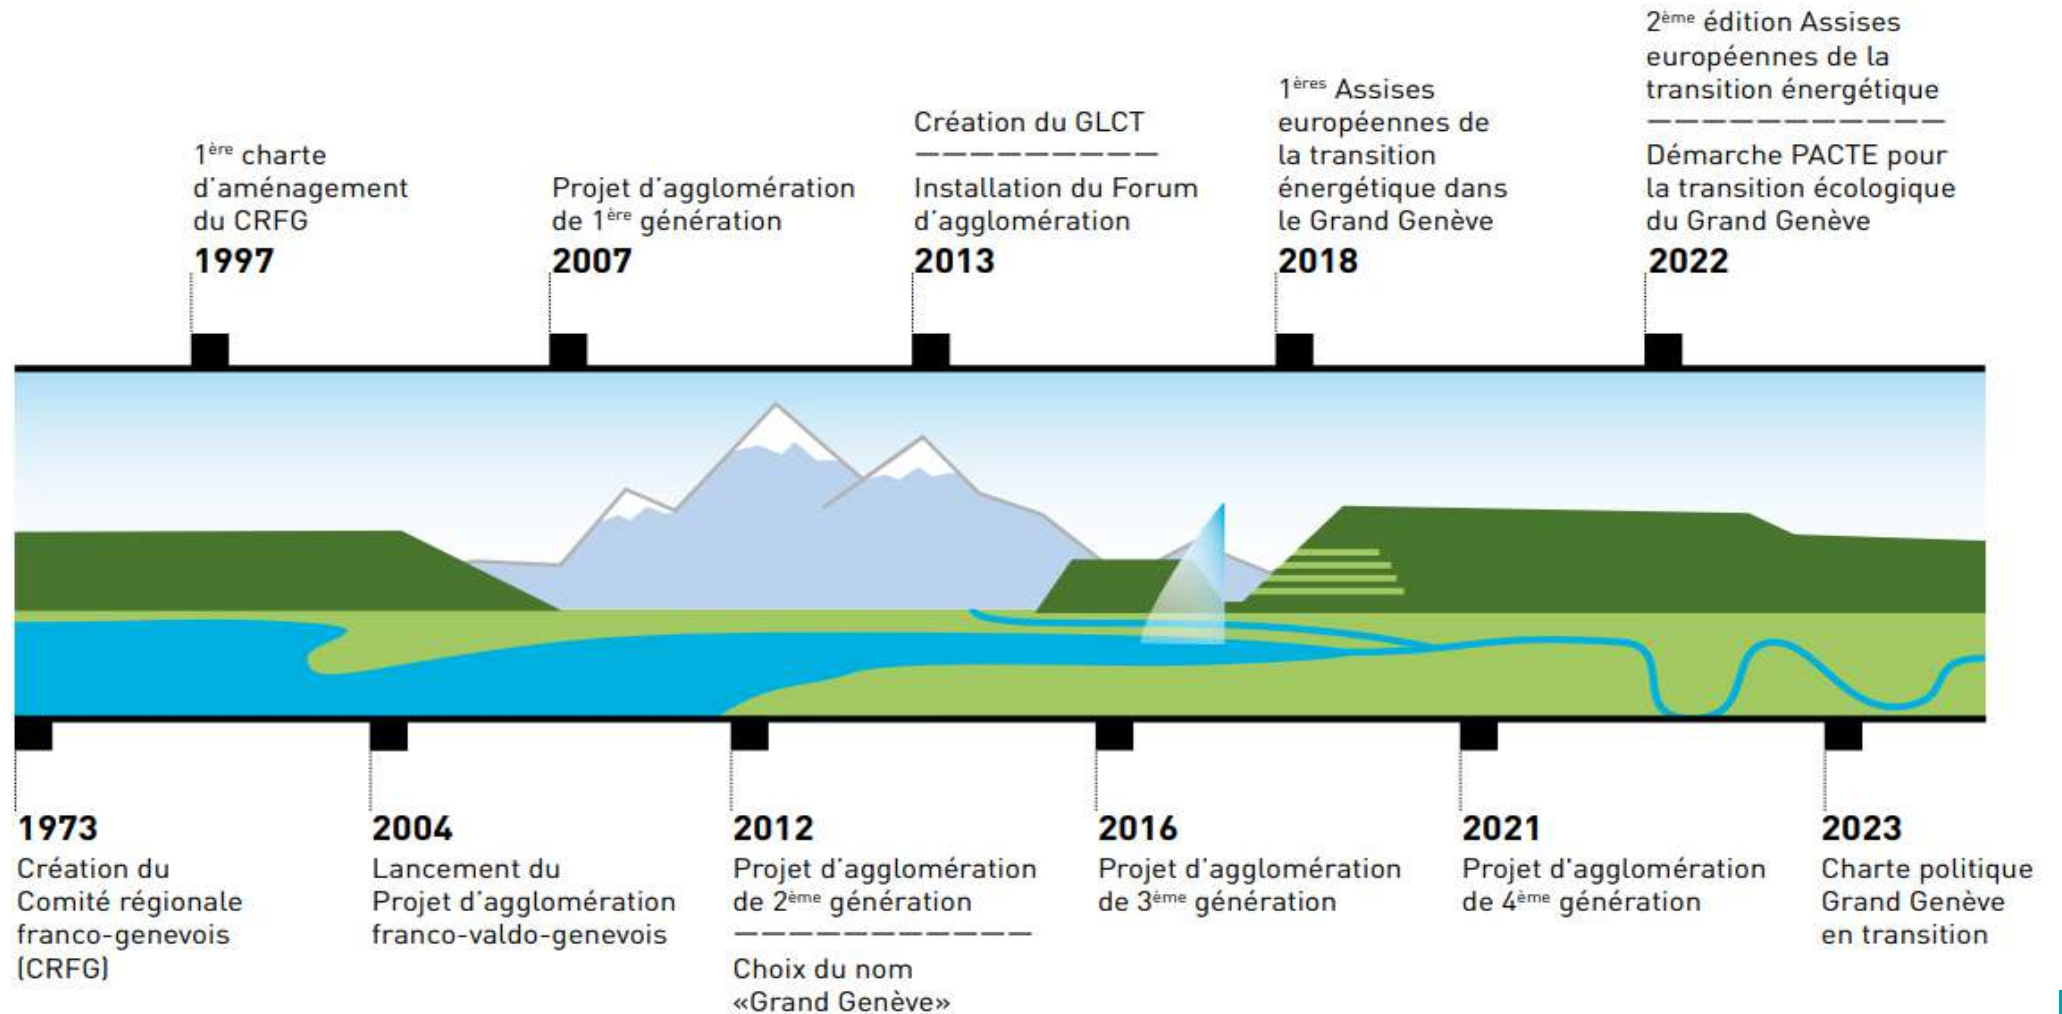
1$^{ère}$ charte d'aménagement du CRFG
1997

Projet d'agglomération de 1$^{ère}$ génération
2007

Création du GLCT
Installation du Forum d'agglomération
2013

1$^{ères}$ Assises européennes de la transition énergétique dans le Grand Genève
2018

2$^{ème}$ édition Assises européennes de la transition énergétique
Démarche PACTE pour la transition écologique du Grand Genève
2022

1973
Création du Comité régionale franco-genevois (CRFG)

2004
Lancement du Projet d'agglomération franco-valdo-genevois

2012
Projet d'agglomération de 2$^{ème}$ génération
Choix du nom «Grand Genève»

2016
Projet d'agglomération de 3$^{ème}$ génération

2021
Projet d'agglomération de 4$^{ème}$ génération

2023
Charte politique Grand Genève en transition